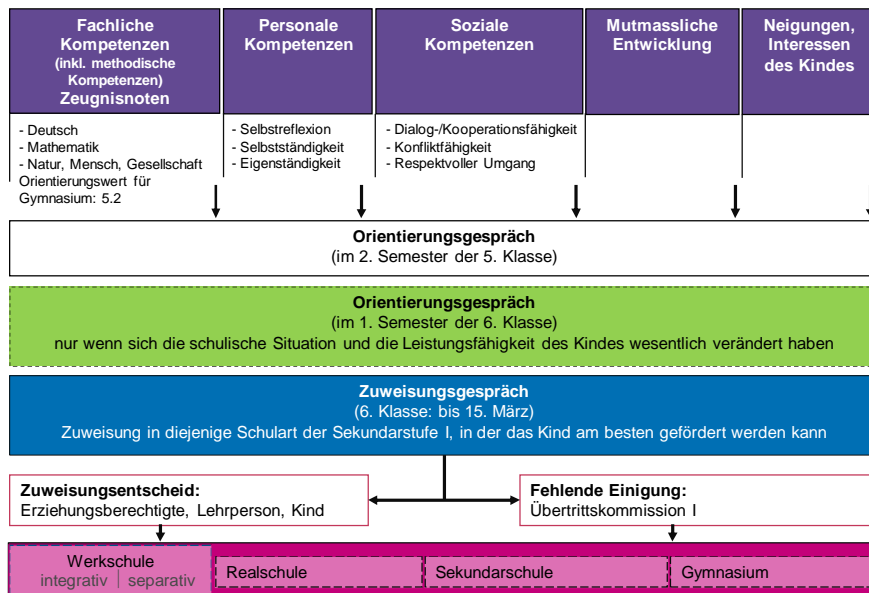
Fachliche Kompetenzen
(inkl. methodische Kompetenzen)
Zeugnisnoten

Personale Kompetenzen

Soziale Kompetenzen

Mutmassliche Entwicklung

Neigungen, Interessen des Kindes

- Deutsch
- Mathematik
- Natur, Mensch, Gesellschaft
Orientierungswert für Gymnasium: 5.2

- Selbstreflexion
- Selbstständigkeit
- Eigenständigkeit

- Dialog-/Kooperationsfähigkeit
- Konfliktfähigkeit
- Respektvoller Umgang

Orientierungsgespräch
(im 2. Semester der 5. Klasse)

Orientierungsgespräch
(im 1. Semester der 6. Klasse)
nur wenn sich die schulische Situation und die Leistungsfähigkeit des Kindes wesentlich verändert haben

Zuweisungsgespräch
(6. Klasse: bis 15. März)
Zuweisung in diejenige Schulart der Sekundarstufe I, in der das Kind am besten gefördert werden kann

Zuweisungsentscheid:
Erziehungsberechtigte, Lehrperson, Kind

Fehlende Einigung:
Übertrittskommission I

Werkschule
integrativ | separativ

Realschule

Sekundarschule

Gymnasium